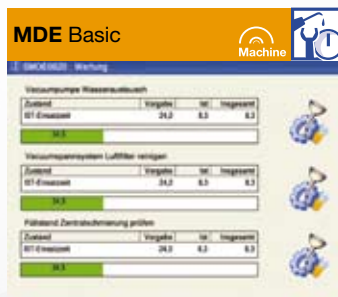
MDE Basic

Machine

SMDE0020 Wartung

Vacuumpumpe Wasseraustausch

| Zustand | Vorgabe | Ist | Insgesamt |
|---|---|---|---|
| IST-Einsatzzeit | 24,0 | 8,3 | 8,3 |

34,5

Vacuumspannsystem Luftfilter reinigen

| Zustand | Vorgabe | Ist | Insgesamt |
|---|---|---|---|
| IST-Einsatzzeit | 24,0 | 8,3 | 8,3 |

34,5

Füllstand Zentralschmierung prüfen

| Zustand | Vorgabe | Ist | Insgesamt |
|---|---|---|---|
| IST-Einsatzzeit | 24,0 | 8,3 | 8,3 |

34,5